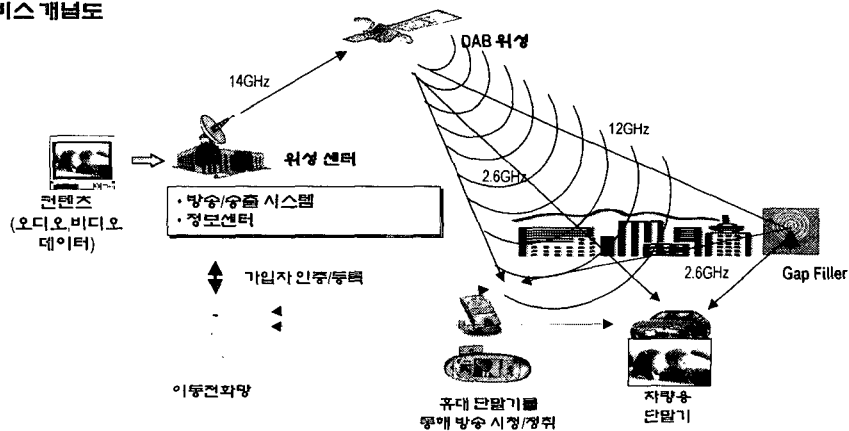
비스 개념도

DAB 위성

14GHz

12GHz

2.6GHz

위성 센터

컨텐츠
(오디오,비디오
데이터)

• 방송/송출 시스템
• 정보센터

가입자 인증/등록

2.6GHz

Gap Filler

이동전화망

휴대 단말기를
통해 방송 시청/청취

차량용
단말기